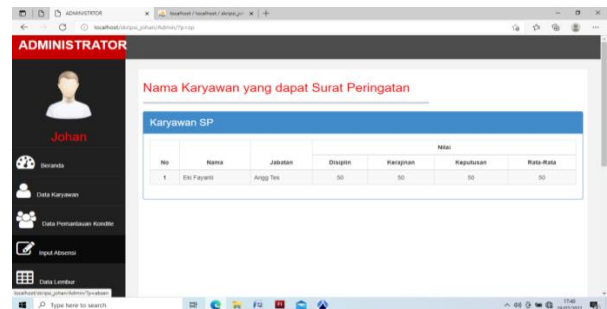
ADMINISTRATOR | localhost / localhost / skripsi_jo | +

localhost/skripsi_johan/Admin/?p=sp

ADMINISTRATOR

Johan

Beranda

Data Karyawan

Data Pemantauan Kondite

Input Absensi

Data Lembur

Nama Karyawan yang dapat Surat Peringatan

Karyawan SP

| No | Nama | Jabatan | Nilai | | | |
|---|---|---|---|---|---|---|
| | | | Disiplin | Kerajinan | Keputusan | Rata-Rata |
| 1 | Eki Fayanti | Angg Tes | 50 | 50 | 50 | 50 |

localhost/skripsi_johan/Admin/?p=absen

Type here to search

17:46